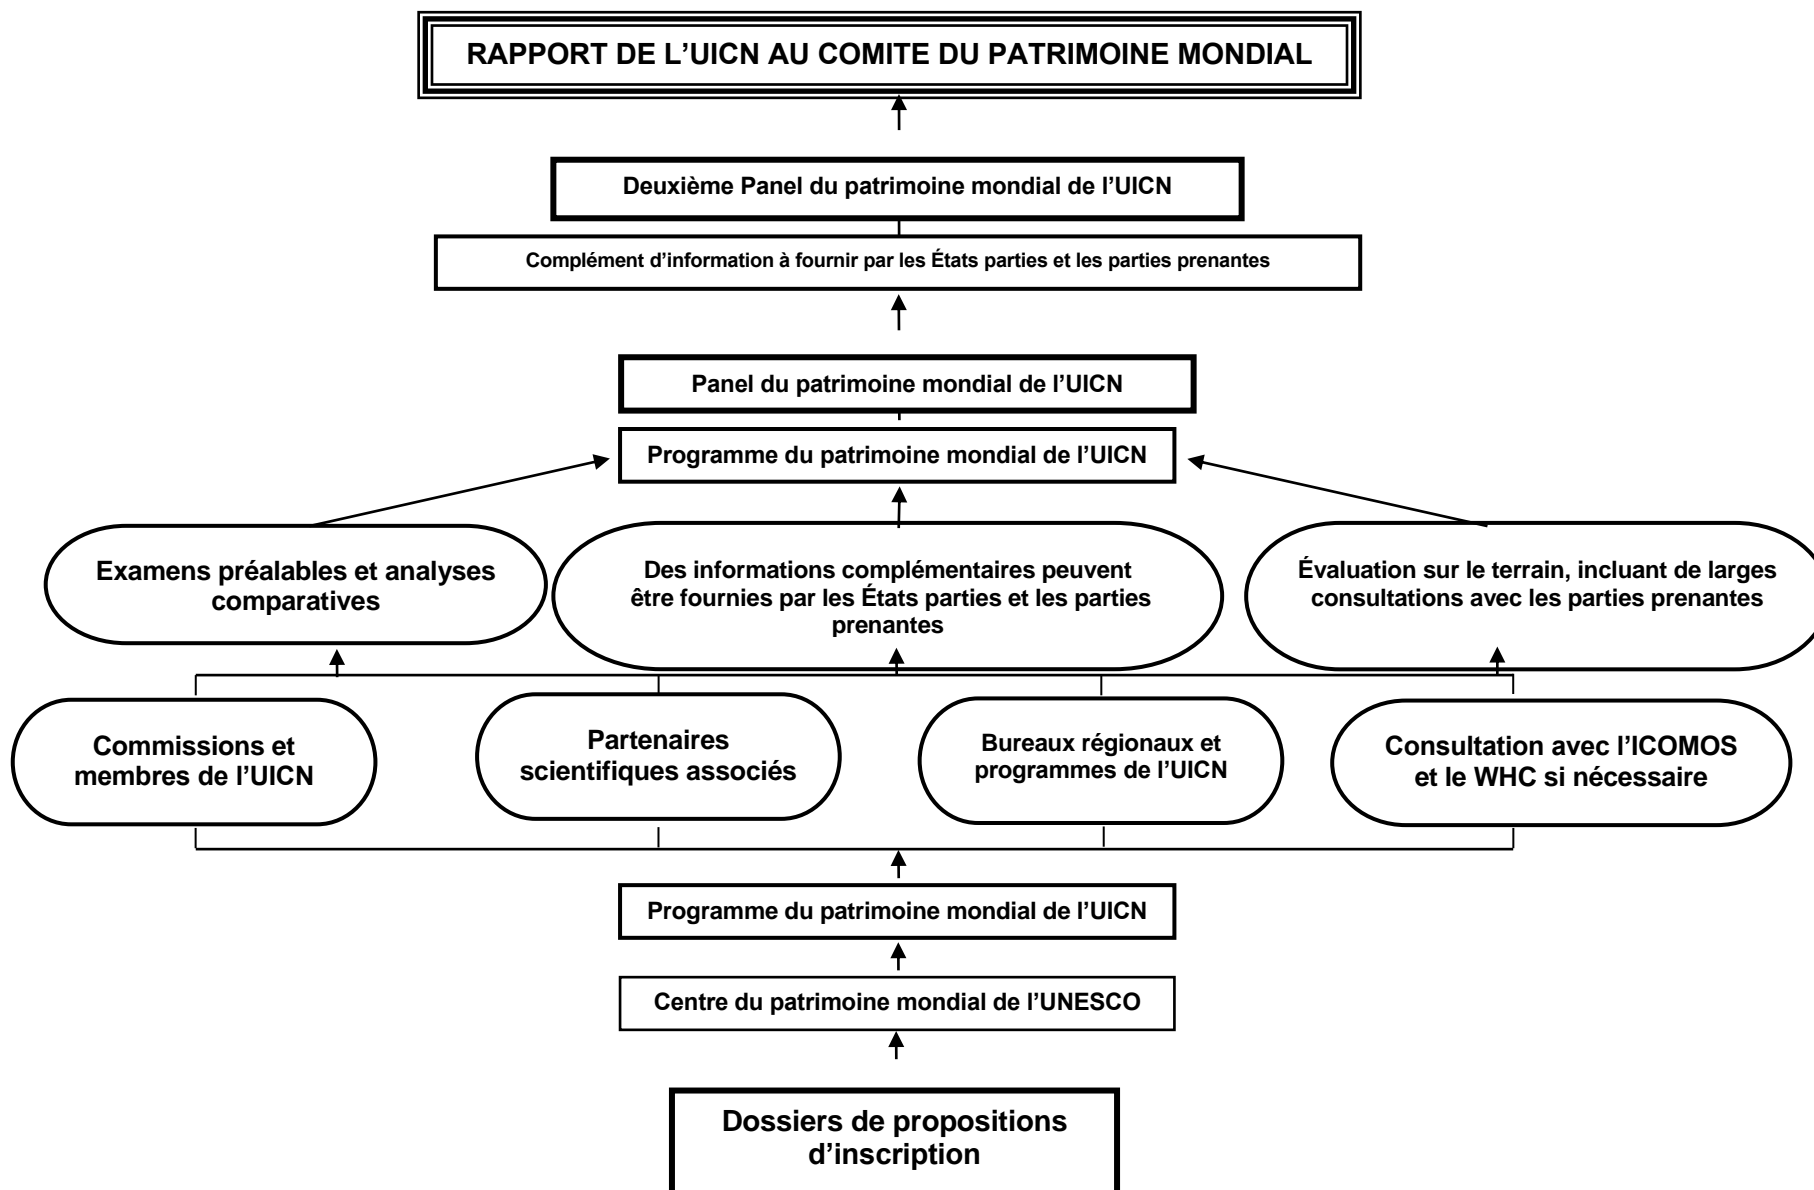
RAPPORT DE L'UICN AU COMITE DU PATRIMOINE MONDIAL

Deuxième Panel du patrimoine mondial de l'UICN

Complément d'information à fournir par les États parties et les parties prenantes

Panel du patrimoine mondial de l'UICN

Programme du patrimoine mondial de l'UICN

Examens préalables et analyses comparatives

Des informations complémentaires peuvent être fournies par les États parties et les parties prenantes

Évaluation sur le terrain, incluant de larges consultations avec les parties prenantes

Commissions et membres de l'UICN

Partenaires scientifiques associés

Bureaux régionaux et programmes de l'UICN

Consultation avec l'ICOMOS et le WHC si nécessaire

Programme du patrimoine mondial de l'UICN

Centre du patrimoine mondial de l'UNESCO

Dossiers de propositions d'inscription